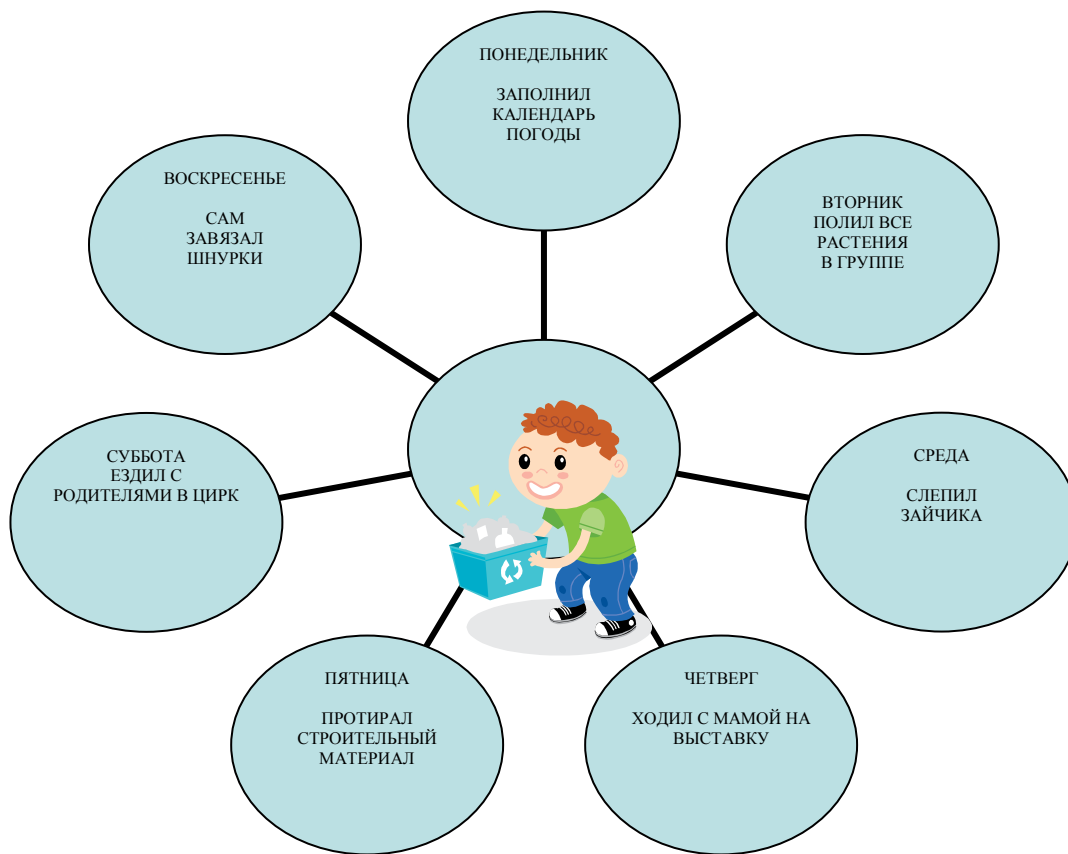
ПОНЕДЕЛЬНИК

ЗАПОЛНИЛ КАЛЕНДАРЬ ПОГОДЫ

ВТОРНИК ПОЛИЛ ВСЕ РАСТЕНИЯ В ГРУППЕ

СРЕДА

СЛЕПИЛ ЗАЙЧИКА

ЧЕТВЕРГ

ХОДИЛ С МАМОЙ НА ВЫСТАВКУ

ПЯТНИЦА

ПРОТИРАЛ СТРОИТЕЛЬНЫЙ МАТЕРИАЛ

СУББОТА ЕЗДИЛ С РОДИТЕЛЯМИ В ЦИРК

ВОСКРЕСЕНЬЕ

САМ ЗАВЯЗАЛ ШНУРКИ